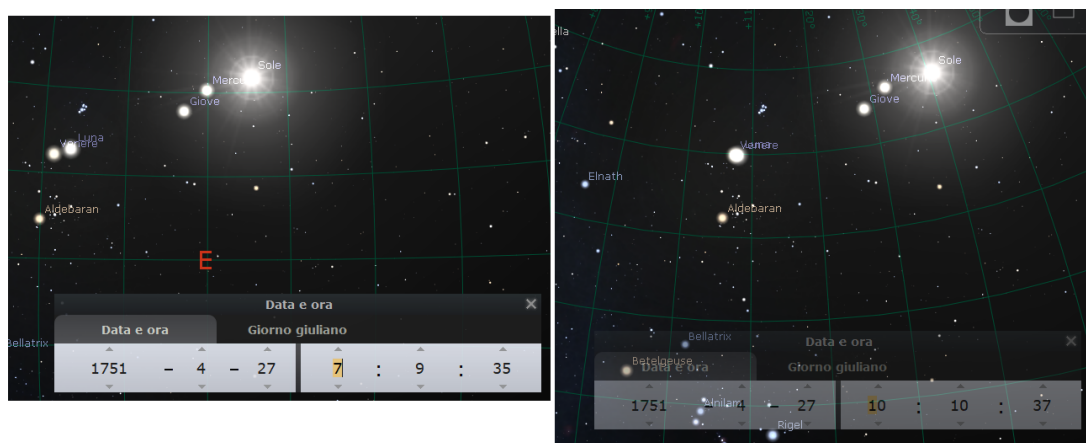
Sole
Mercu
Giove
Luna
Venere
Aldebaran
E
Bellatrix
Data e ora
Data e ora
Giorno giuliano
1751 – 4 – 27
7 : 9 : 35

Sole
Mercu
Giove
Venere
Elnath
Aldebaran
Bellatrix
Betelgeuse
Data e ora
Data e ora
Giorno giuliano
Alnilam
Rigel
1751 – 4 – 27
10 : 10 : 37